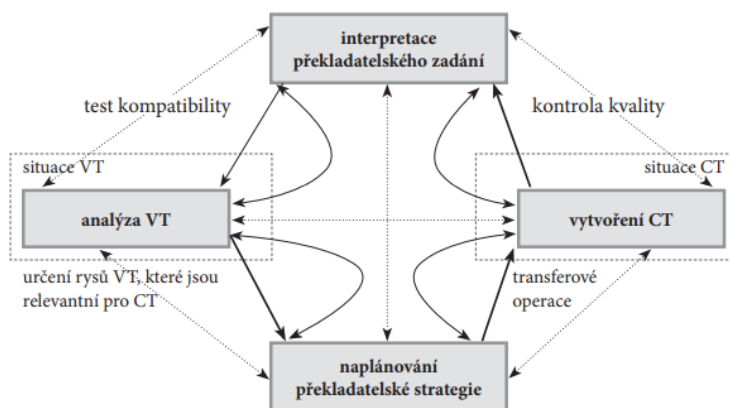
interpretace překladatelského zadání

test kompatibility

kontrola kvality

situace VT

situace CT

analýza VT

vytvoření CT

určení rysů VT, které jsou relevantní pro CT

transferové operace

naplánování překladatelské strategie